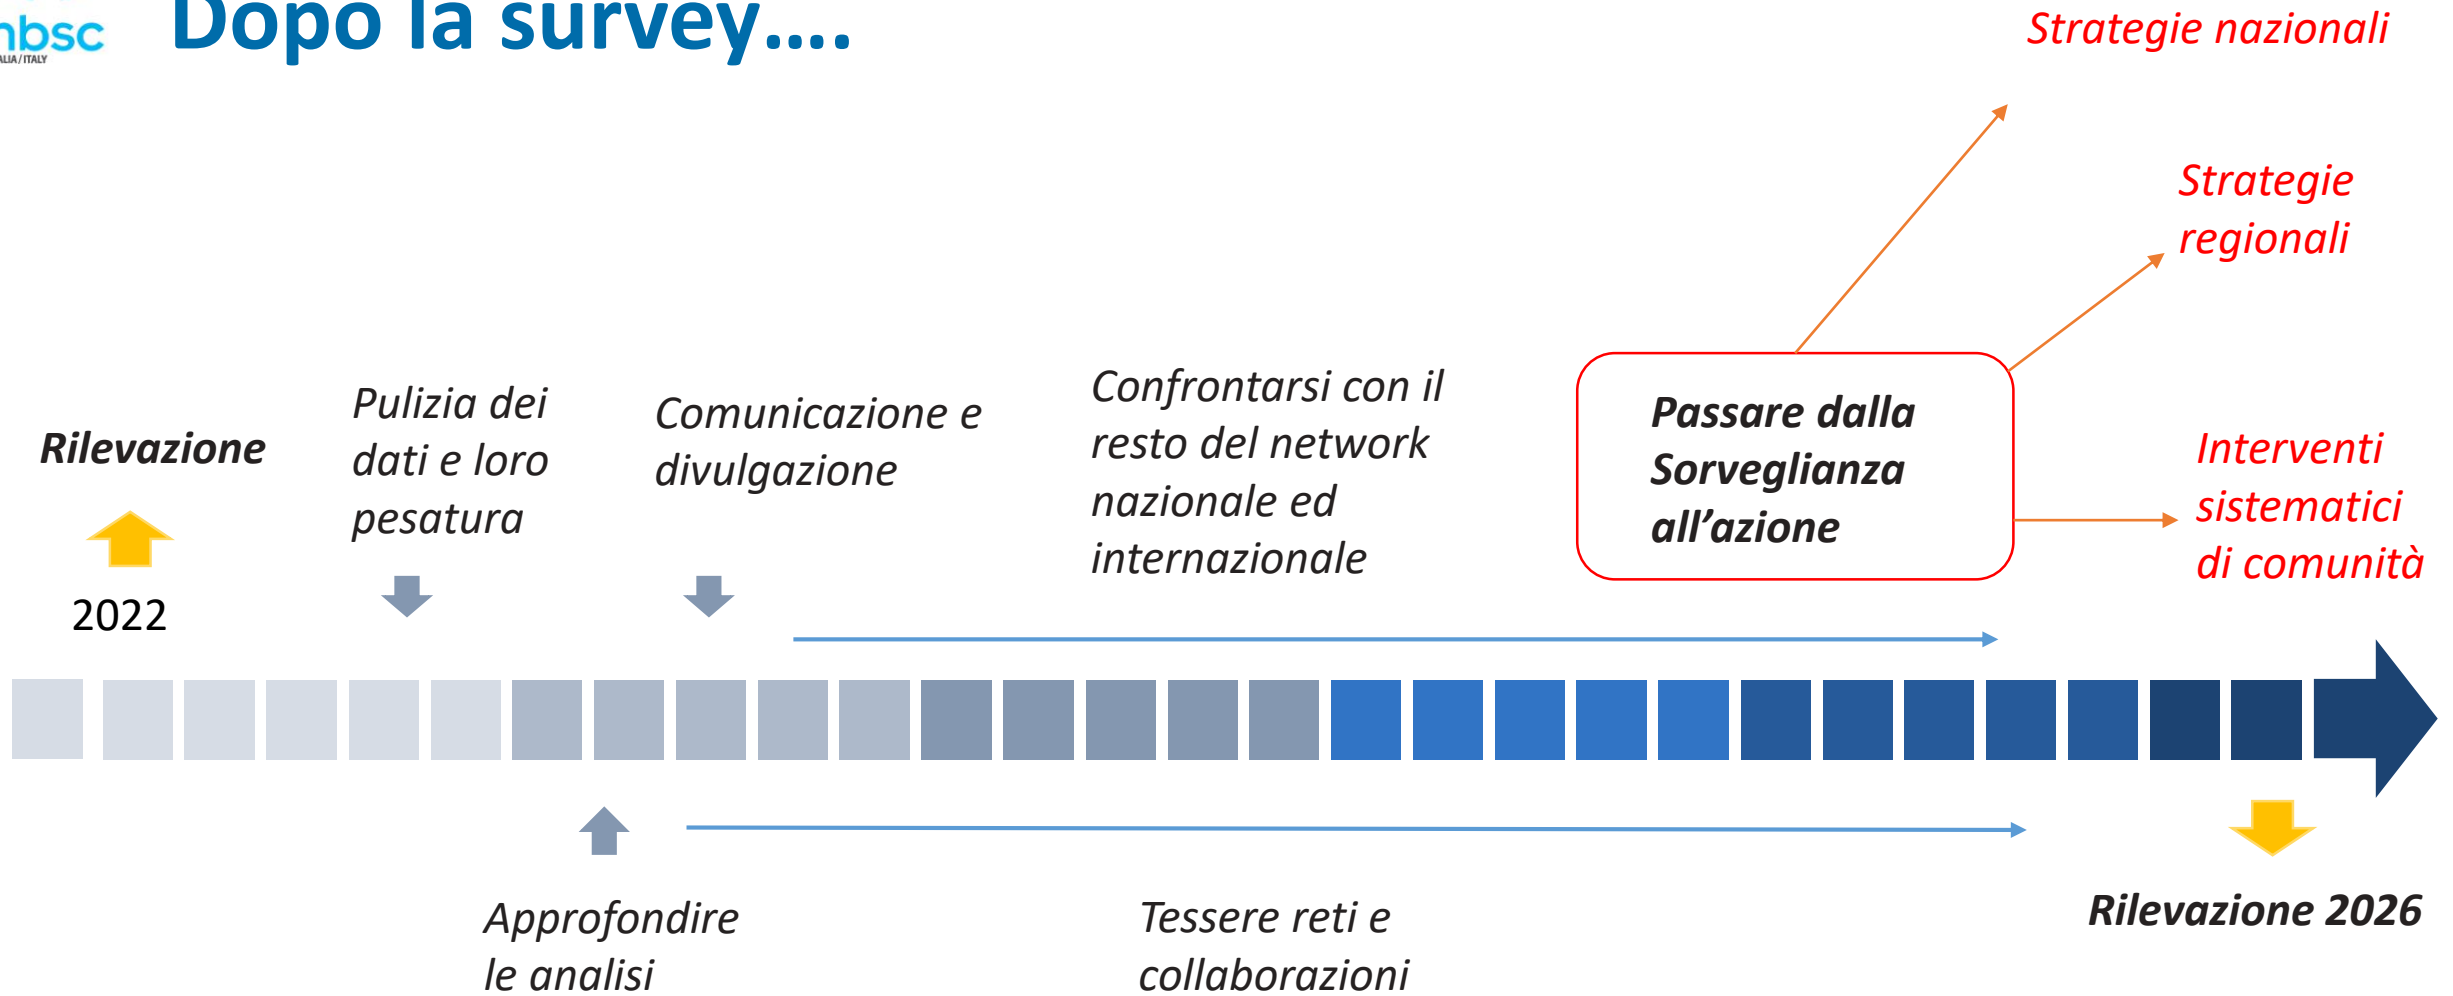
hbsc
ALIA / ITALY

Dopo la survey….

Strategie nazionali

Strategie regionali

Rilevazione

2022

Pulizia dei dati e loro pesatura

Comunicazione e divulgazione

Confrontarsi con il resto del network nazionale ed internazionale

Passare dalla Sorveglianza all'azione

Interventi sistematici di comunità

Approfondire le analisi

Tessere reti e collaborazioni

Rilevazione 2026